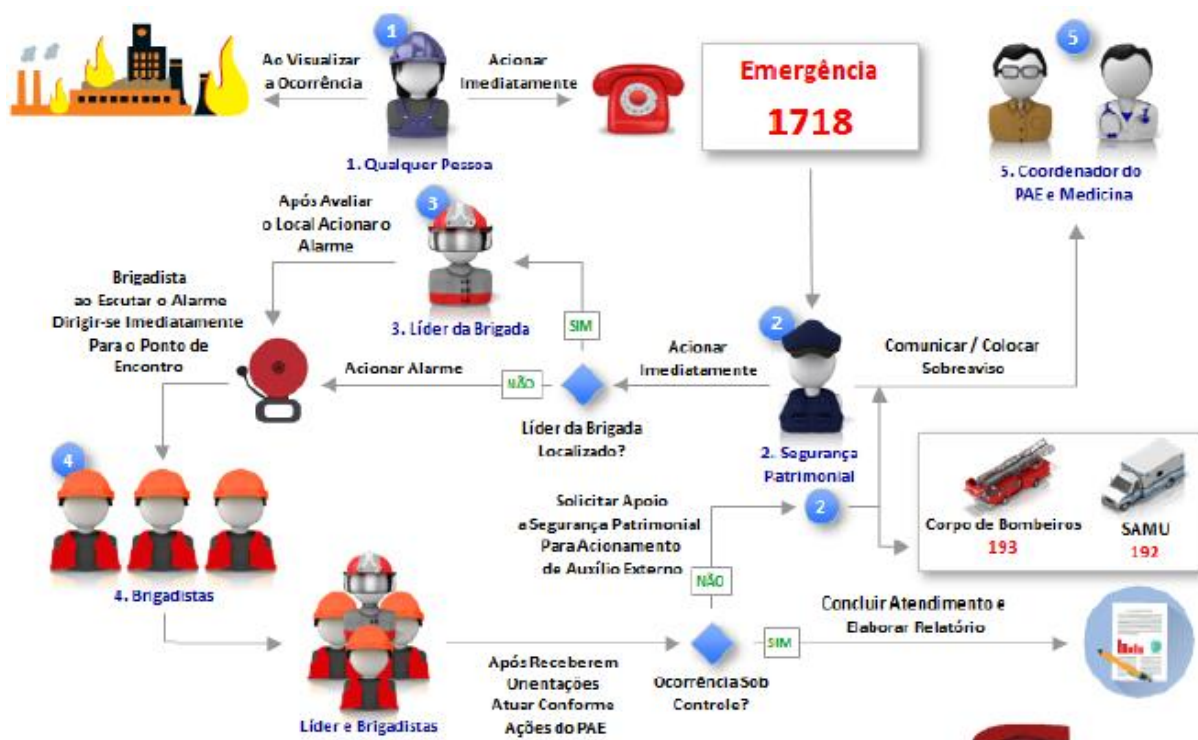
1

Ao Visualizar a Ocorrência

Acionar Imediatamente

Emergência
1718

5

1. Qualquer Pessoa

5. Coordenador do PAE e Medicina

Após Avaliar o Local Acionar o Alarme

3

Brigadista ao Escutar o Alarme Dirigir-se Imediatamente Para o Ponto de Encontro

3. Líder da Brigada

SIM

2

Acionar Imediatamente

Comunicar / Colocar Sobreaviso

Acionar Alarme

NÃO

Líder da Brigada Localizado?

2. Segurança Patrimonial

4

Solicitar Apoio a Segurança Patrimonial Para Acionamento de Auxílio Externo

2

Corpo de Bombeiros
193

SAMU
192

NÃO

4. Brigadistas

Concluir Atendimento e Elaborar Relatório

SIM

Após Receberem Orientações Atuar Conforme Ações do PAE

Ocorrência Sob Controle?

Líder e Brigadistas